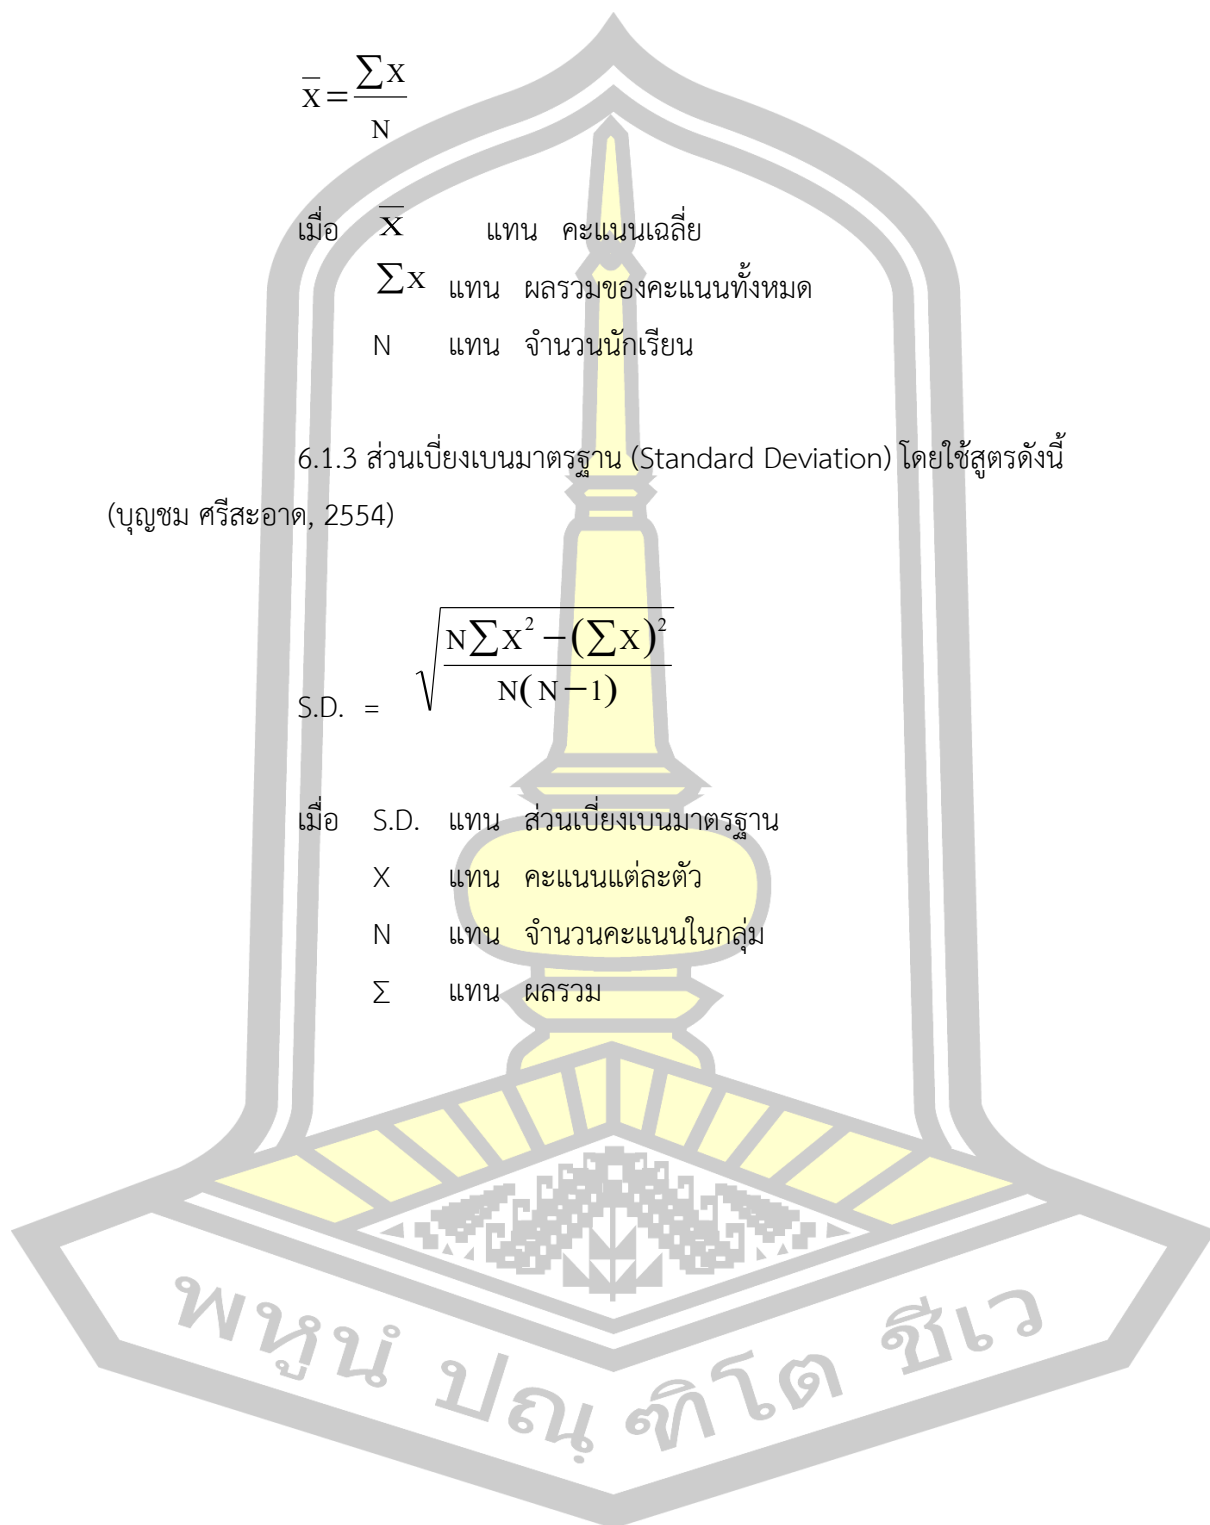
$\bar{X} = \frac{\sum X}{N}$

เมื่อ $\bar{X}$ แทน คะแนนเฉลี่ย

$\sum X$ แทน ผลรวมของคะแนนทั้งหมด

N แทน จำนวนนักเรียน

6.1.3 ส่วนเบี่ยงเบนมาตรฐาน (Standard Deviation) โดยใช้สูตรดังนี้ (บุญชม ศรีสะอาด, 2554)

S.D. = $\sqrt{\frac{N\sum X^2 - (\sum X)^2}{N(N-1)}}$

เมื่อ S.D. แทน ส่วนเบี่ยงเบนมาตรฐาน

X แทน คะแนนแต่ละตัว

N แทน จำนวนคะแนนในกลุ่ม

$\sum$ แทน ผลรวม

พหูน ปณฺ ทิโต ชีเว